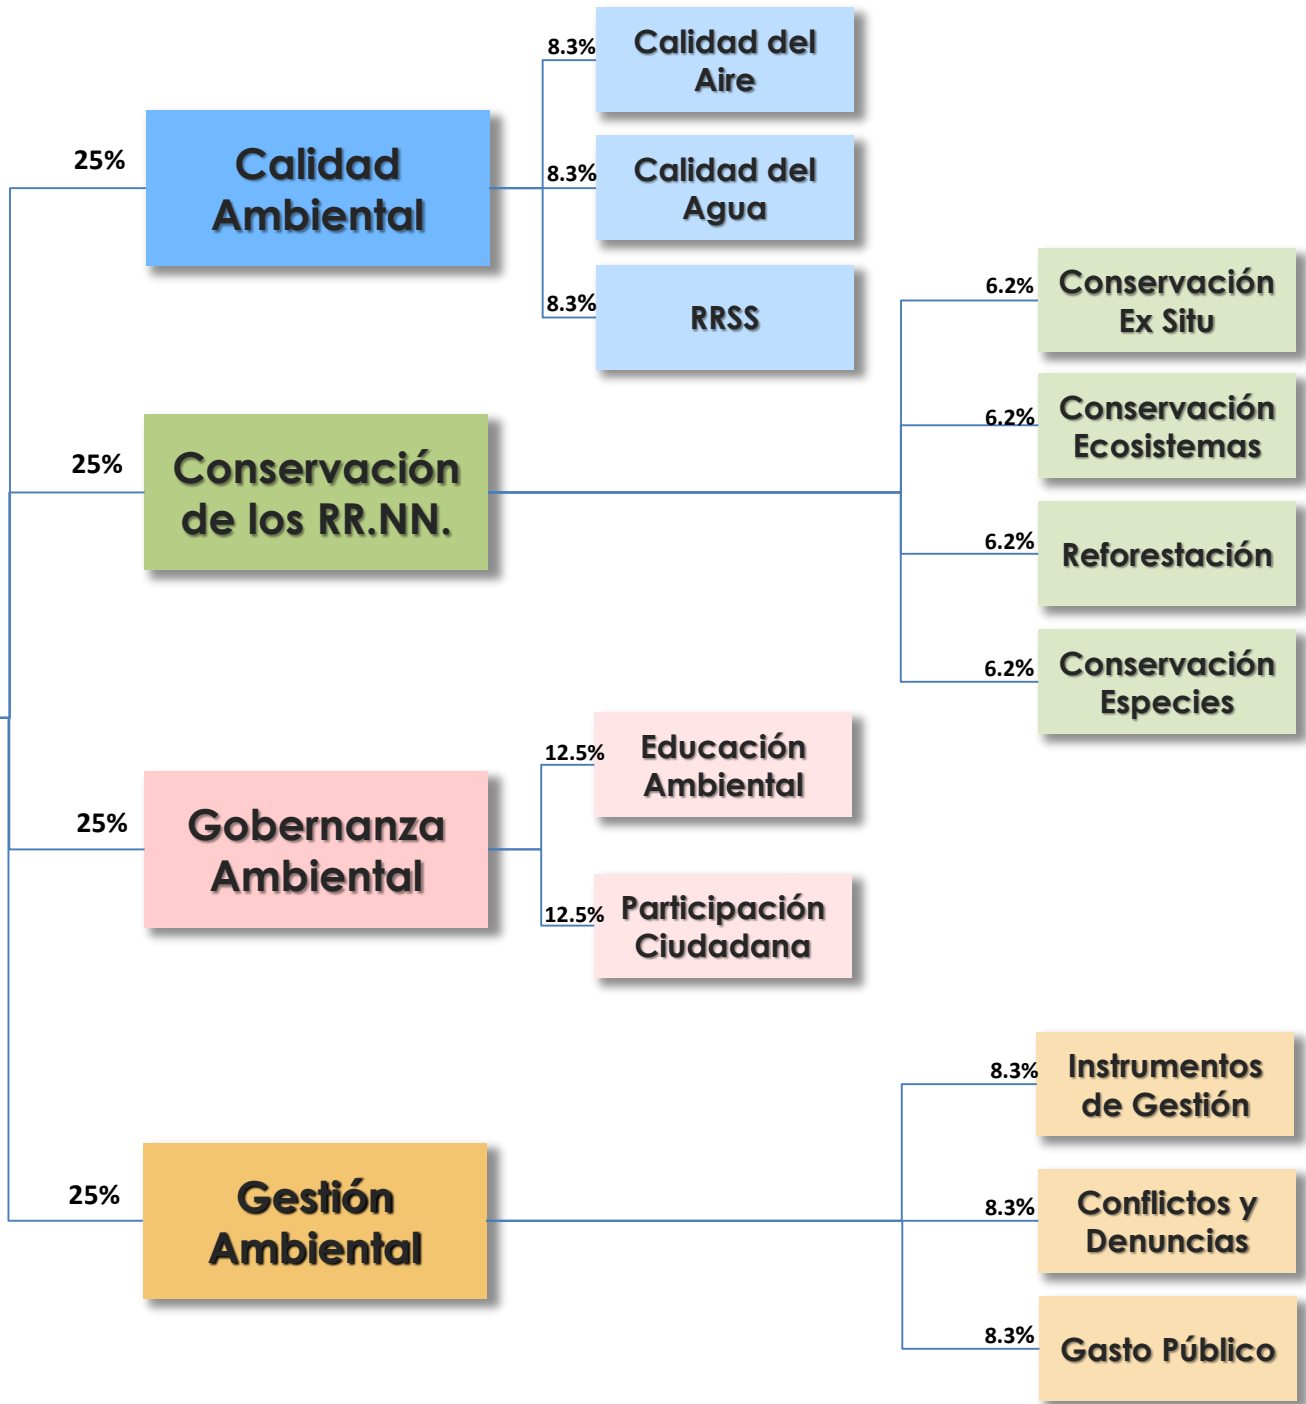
25%

Calidad Ambiental

8.3%

Calidad del Aire

8.3%

Calidad del Agua

8.3%

RRSS

25%

Conservación de los RR.NN.

6.2%

Conservación Ex Situ

6.2%

Conservación Ecosistemas

6.2%

Reforestación

6.2%

Conservación Especies

25%

Gobernanza Ambiental

12.5%

Educación Ambiental

12.5%

Participación Ciudadana

25%

Gestión Ambiental

8.3%

Instrumentos de Gestión

8.3%

Conflictos y Denuncias

8.3%

Gasto Público